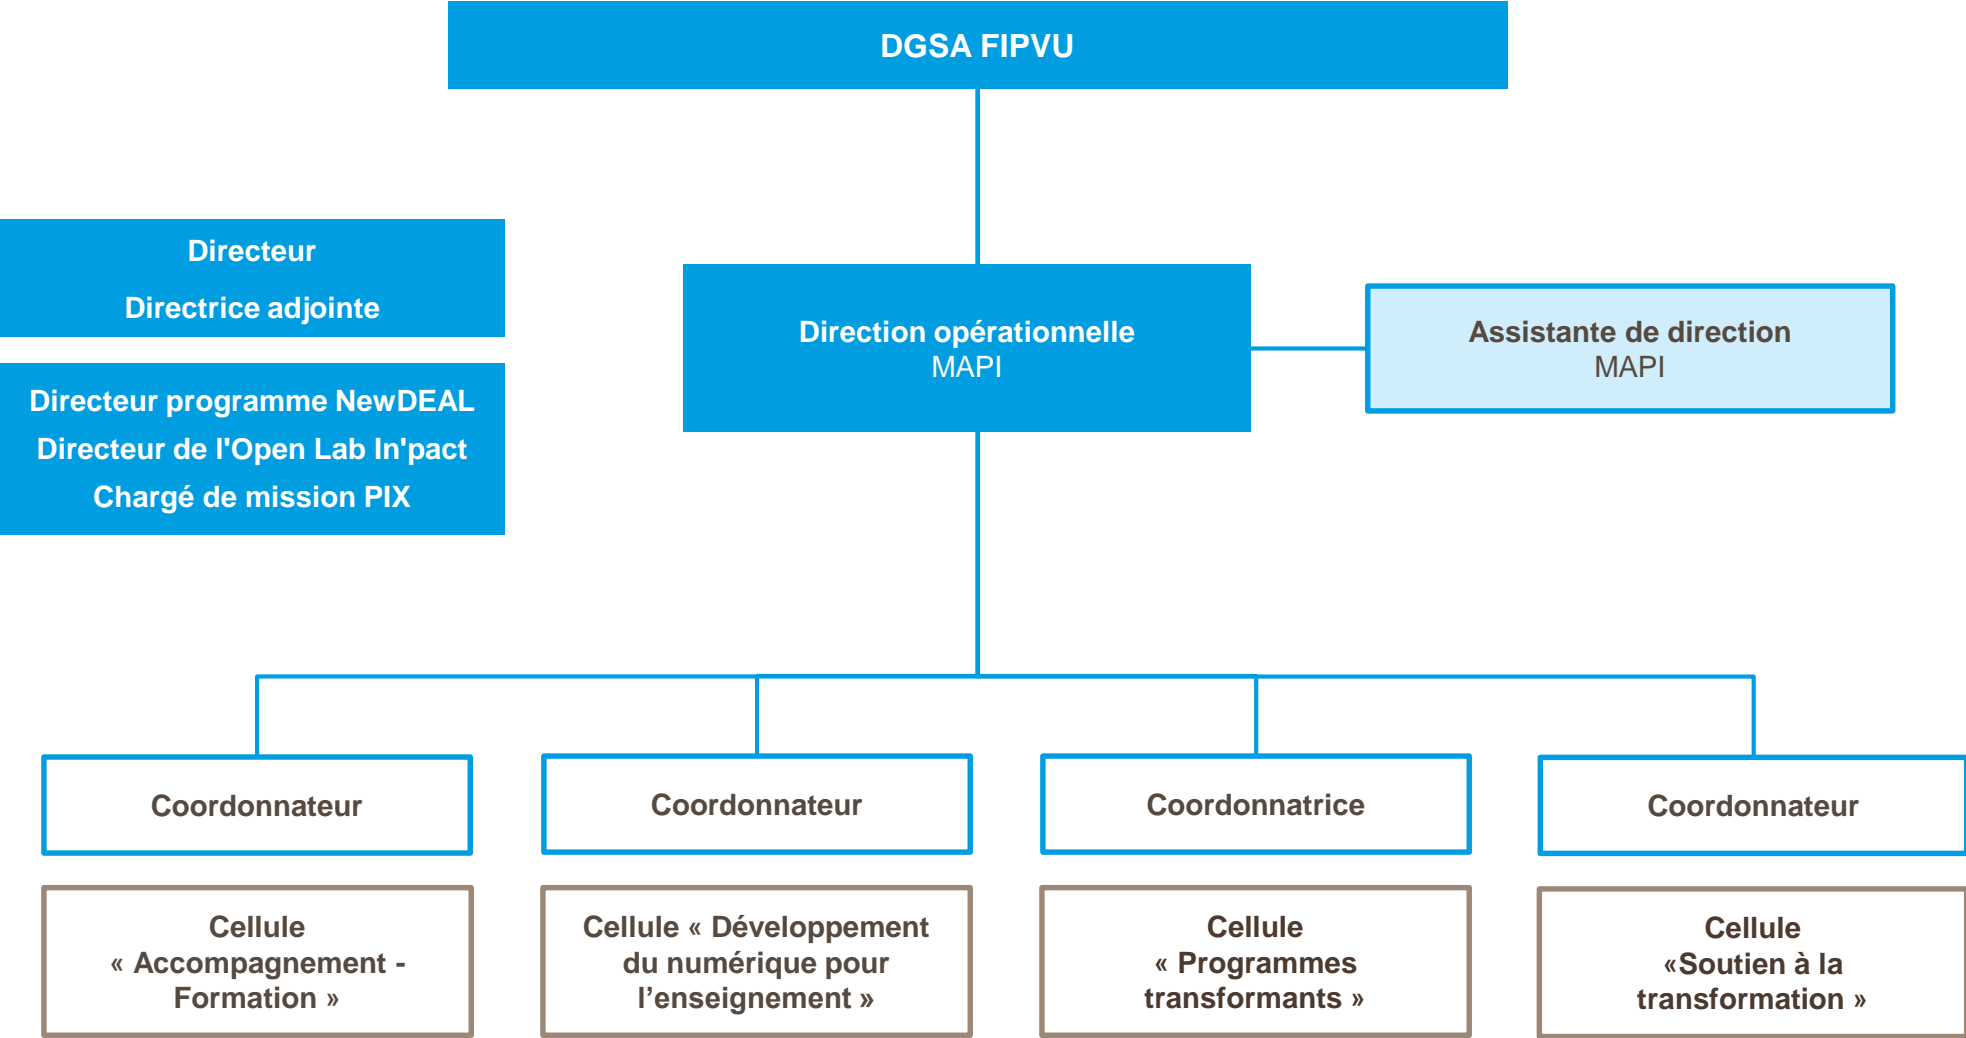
DGSA FIPVU

Directeur

Directrice adjointe

Directeur programme NewDEAL

Directeur de l'Open Lab In'pact

Chargé de mission PIX

Direction opérationnelle
MAPI

Assistante de direction
MAPI

Coordonnateur

Coordonnateur

Coordonnatrice

Coordonnateur

Cellule « Accompagnement - Formation »

Cellule « Développement du numérique pour l’enseignement »

Cellule « Programmes transformants »

Cellule «Soutien à la transformation »